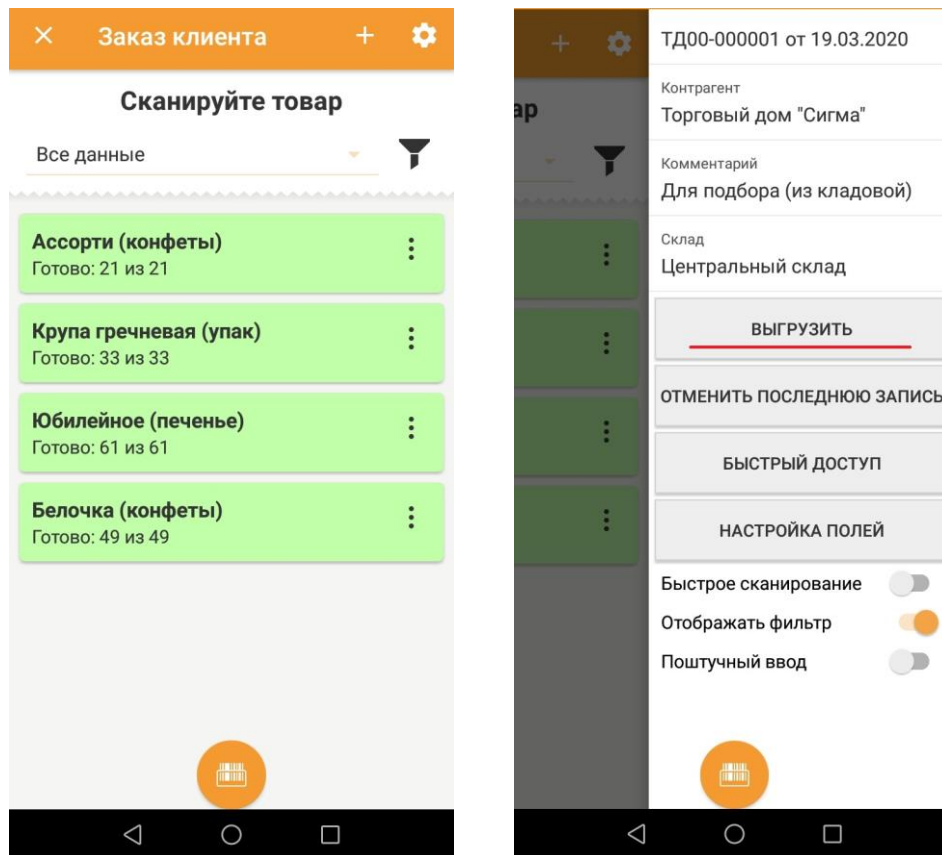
Заказ клиента

Сканируйте товар

Все данные

Ассорти (конфеты)
Готово: 21 из 21

Крупа гречневая (упак)
Готово: 33 из 33

Юбилейное (печенье)
Готово: 61 из 61

Белочка (конфеты)
Готово: 49 из 49

ар

ТД00-000001 от 19.03.2020

Контрагент
Торговый дом "Сигма"

Комментарий
Для подбора (из кладовой)

Склад
Центральный склад

ВЫГРУЗИТЬ

ОТМЕНИТЬ ПОСЛЕДНЮЮ ЗАПИСЬ

БЫСТРЫЙ ДОСТУП

НАСТРОЙКА ПОЛЕЙ

Быстрое сканирование

Отображать фильтр

Поштучный ввод